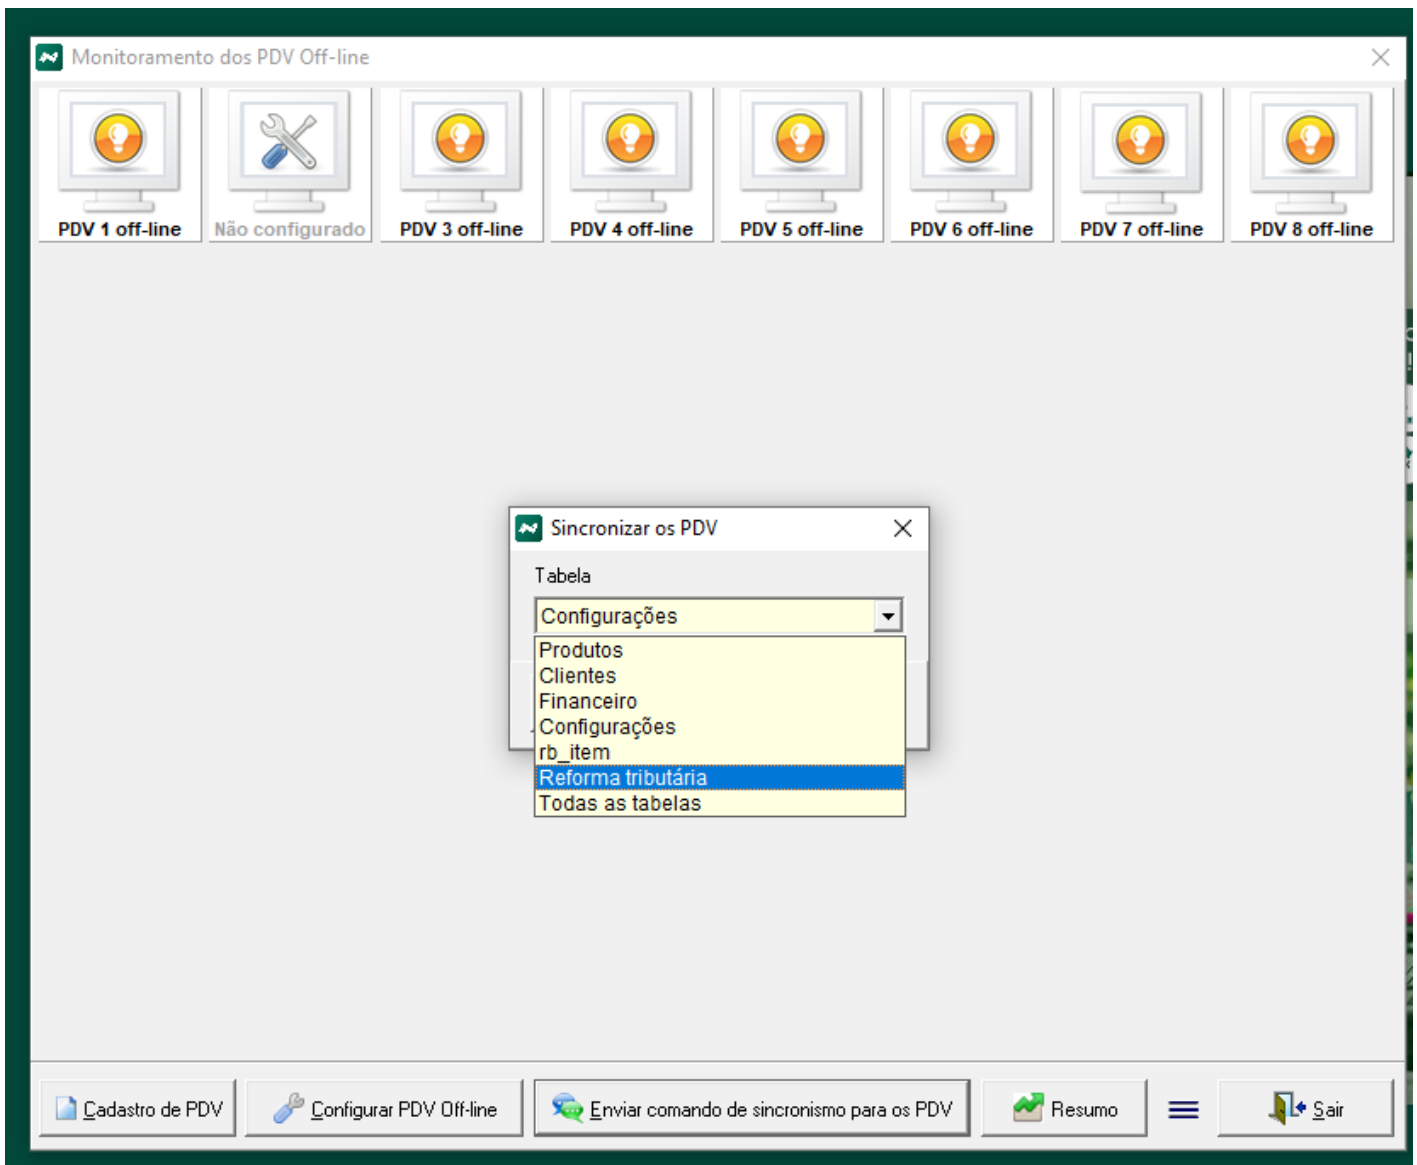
Monitoramento dos PDV Off-line

PDV 1 off-line
Não configurado
PDV 3 off-line
PDV 4 off-line
PDV 5 off-line
PDV 6 off-line
PDV 7 off-line
PDV 8 off-line

Sincronizar os PDV

Tabela

Configurações

Produtos
Clientes
Financeiro
Configurações
rb_item
Reforma tributária
Todas as tabelas

Cadastro de PDV
Configurar PDV Off-line
Enviar comando de sincronismo para os PDV
Resumo
Sair